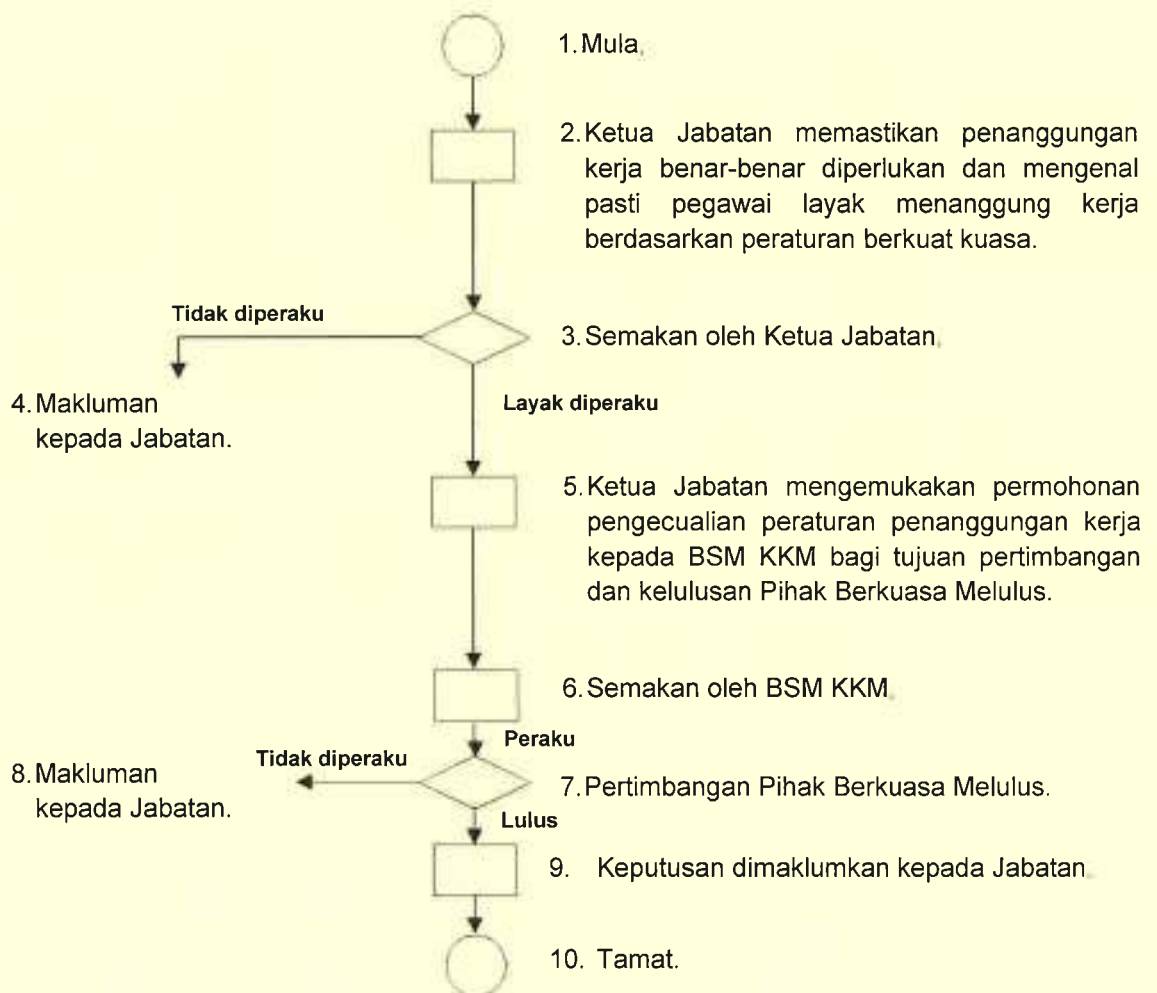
1. Mula.

2. Ketua Jabatan memastikan penanggungan kerja benar-benar diperlukan dan mengenal pasti pegawai layak menanggung kerja berdasarkan peraturan berkuat kuasa.

Tidak diperaku

3. Semakan oleh Ketua Jabatan.

4. Makluman kepada Jabatan.

Layak diperaku

5. Ketua Jabatan mengemukakan permohonan pengecualian peraturan penanggungan kerja kepada BSM KKM bagi tujuan pertimbangan dan kelulusan Pihak Berkuasa Melulus.

6. Semakan oleh BSM KKM.

Peraku

Tidak diperaku

8. Makluman kepada Jabatan.

7. Pertimbangan Pihak Berkuasa Melulus.

Lulus

9. Keputusan dimaklumkan kepada Jabatan.

10. Tamat.